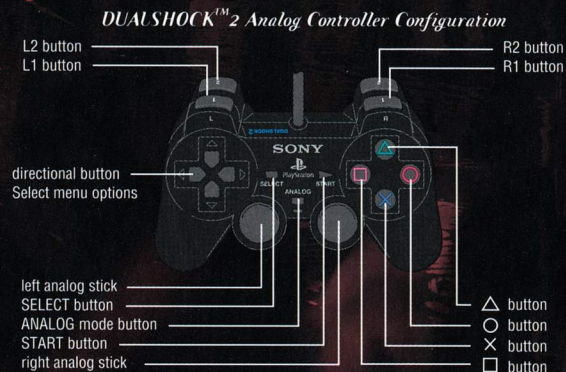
DUALSHOCK$^{TM}$2 Analog Controller Configuration

L2 button
L1 button

R2 button
R1 button

DUALSHOCK 2
SONY
PlayStation
SELECT
START
ANALOG

directional button
Select menu options

left analog stick
SELECT button
ANALOG mode button
START button
right analog stick

△ button
○ button
✕ button
□ button